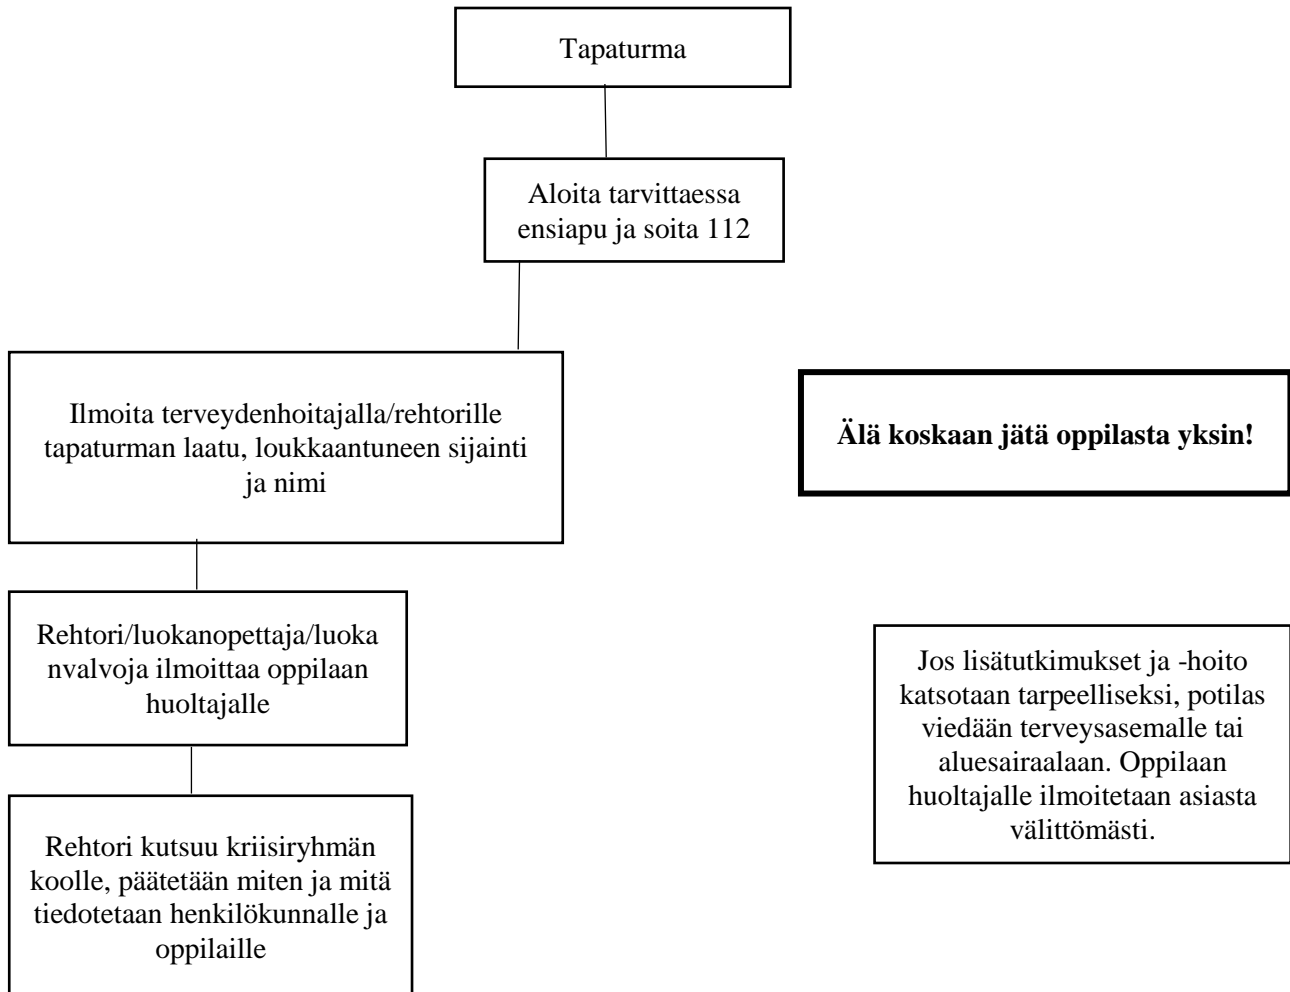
Tapaturma

Aloita tarvittaessa ensiapu ja soita 112

Ilmoita terveydenhoitajalla/rehtorille tapaturman laatu, loukkaantuneen sijainti ja nimi

**Älä koskaan jätä oppilasta yksin!**

Rehtori/luokanopettaja/luoka nvalvoja ilmoittaa oppilaan huoltajalle

Jos lisätutkimukset ja -hoito katsotaan tarpeelliseksi, potilas viedään terveysasemalle tai aluesairaalaan. Oppilaan huoltajalle ilmoitetaan asiasta välittömästi.

Rehtori kutsuu kriisiryhmän koolle, päätetään miten ja mitä tiedotetaan henkilökunnalle ja oppilaille